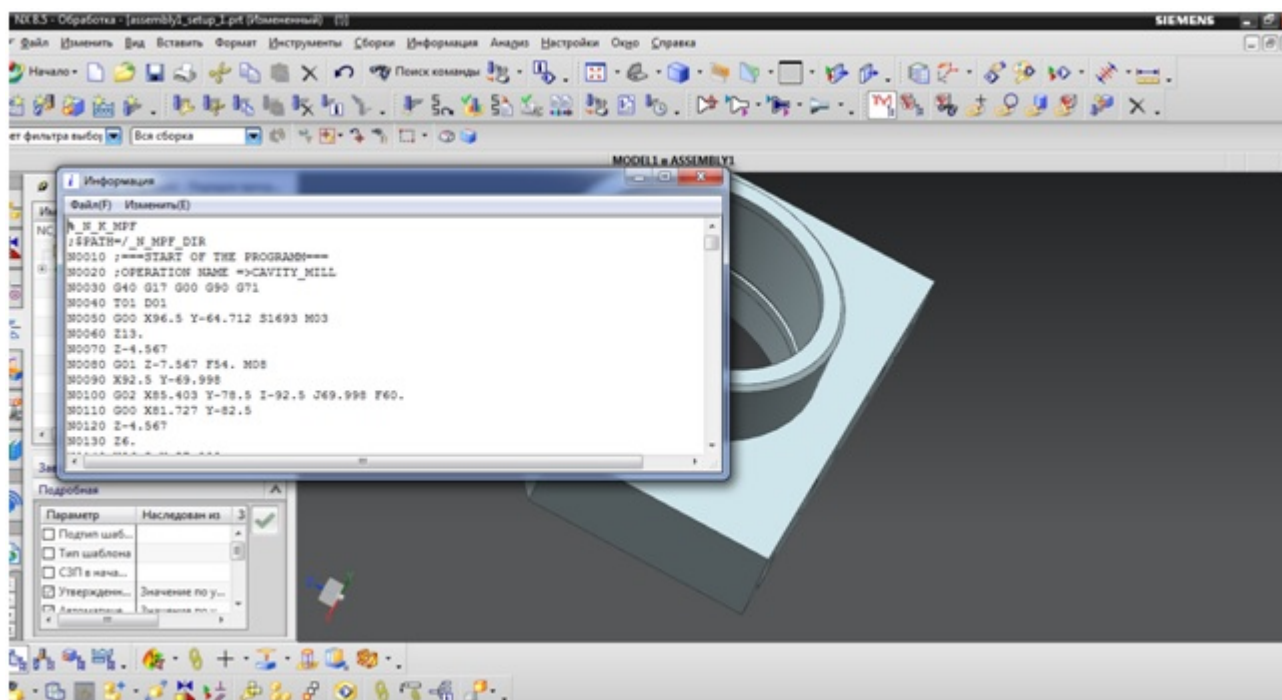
NX 8.5 - Обработка - [assembly1_setup_1.prt (Измененный)] (1)

SIEMENS

Файл Изменить Вид Вставить Формат Инструменты Сборки Информация Анализ Настройки Окно Справка

Начало Поиск команды

ет фильтра выбор Вся сборка

MODEL1 в ASSEMBLY1

Информация

Файл(F) Изменить(E)

%_N_K_MPF
;$PATH=/_N_MPF_DIR
N0010 ;===START OF THE PROGRAMM===
N0020 ;OPERATION NAME =>CAVITY_MILL
N0030 G40 G17 G00 G90 G71
N0040 T01 D01
N0050 G00 X96.5 Y-64.712 S1693 M03
N0060 Z13.
N0070 Z-4.567
N0080 G01 Z-7.567 F54. M08
N0090 X92.5 Y-69.998
N0100 G02 X85.403 Y-78.5 I-92.5 J69.998 F60.
N0110 G00 X81.727 Y-82.5
N0120 Z-4.567
N0130 Z6.

Подробная

| Параметр | Наследован из | 3 |
|---|---|---|
| Подтип шаб... | | |
| Тип шаблона | | |
| СЗП в нача... | | |
| Утвержден... | Значение по у... | |
| Автоматиче... | Значение по у... | |